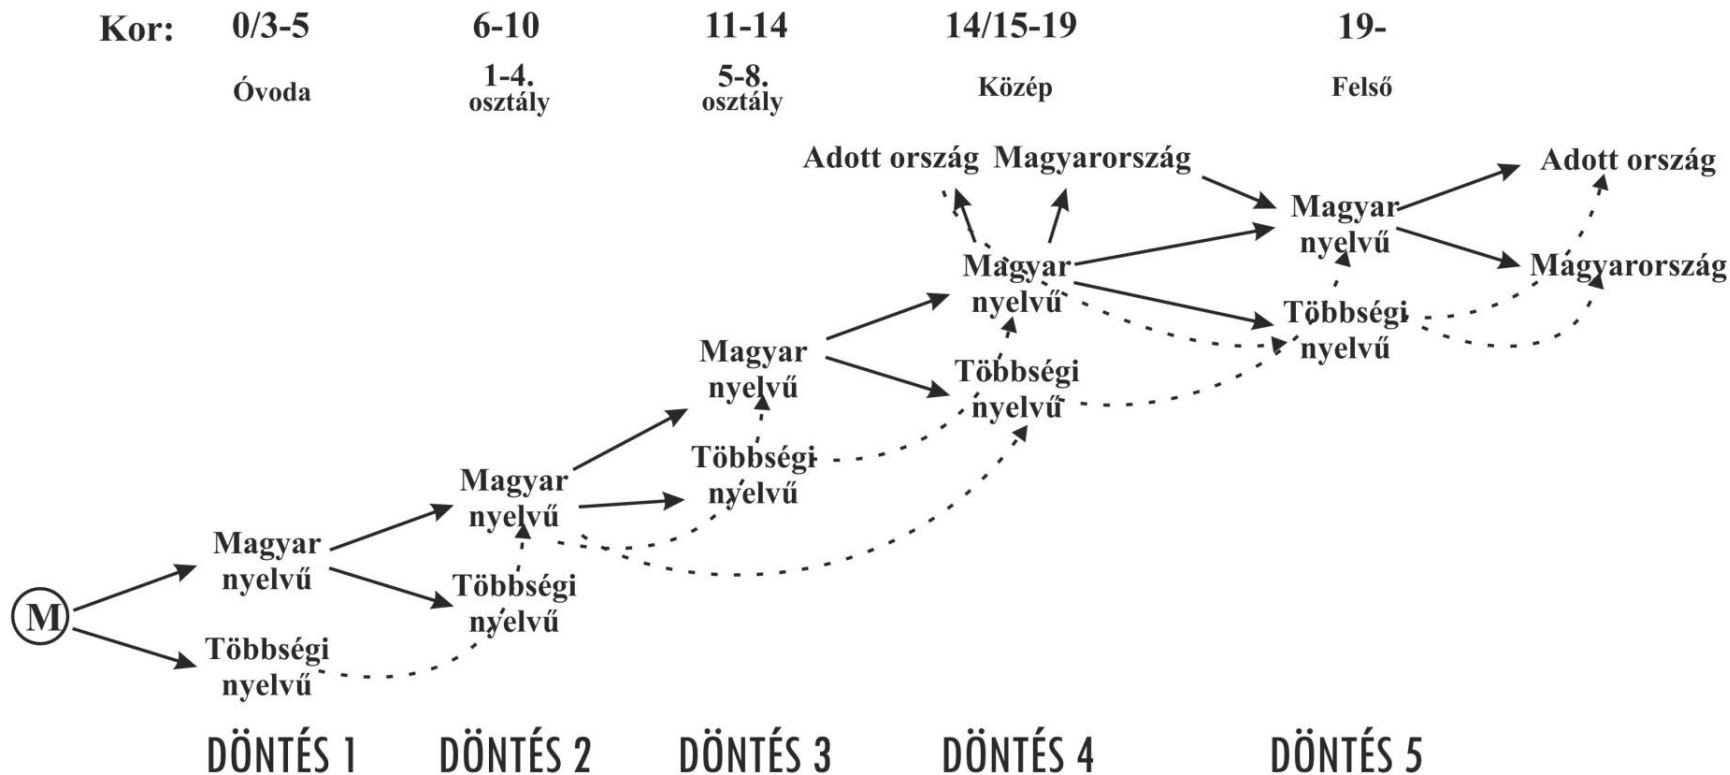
Kor: 0/3-5 6-10 11-14 14/15-19 19-

Óvoda 1-4. osztály 5-8. osztály Közép Felső

Adott ország Magyarország Adott ország

Magyar nyelvű

Magyar nyelvű Magyarország

Többségi nyelvű

Magyar nyelvű

Többségi nyelvű

Többségi nyelvű

Magyar nyelvű

Többségi nyelvű

Magyar nyelvű

M

Többségi nyelvű

Többségi nyelvű

DÖNTÉS 1 DÖNTÉS 2 DÖNTÉS 3 DÖNTÉS 4 DÖNTÉS 5